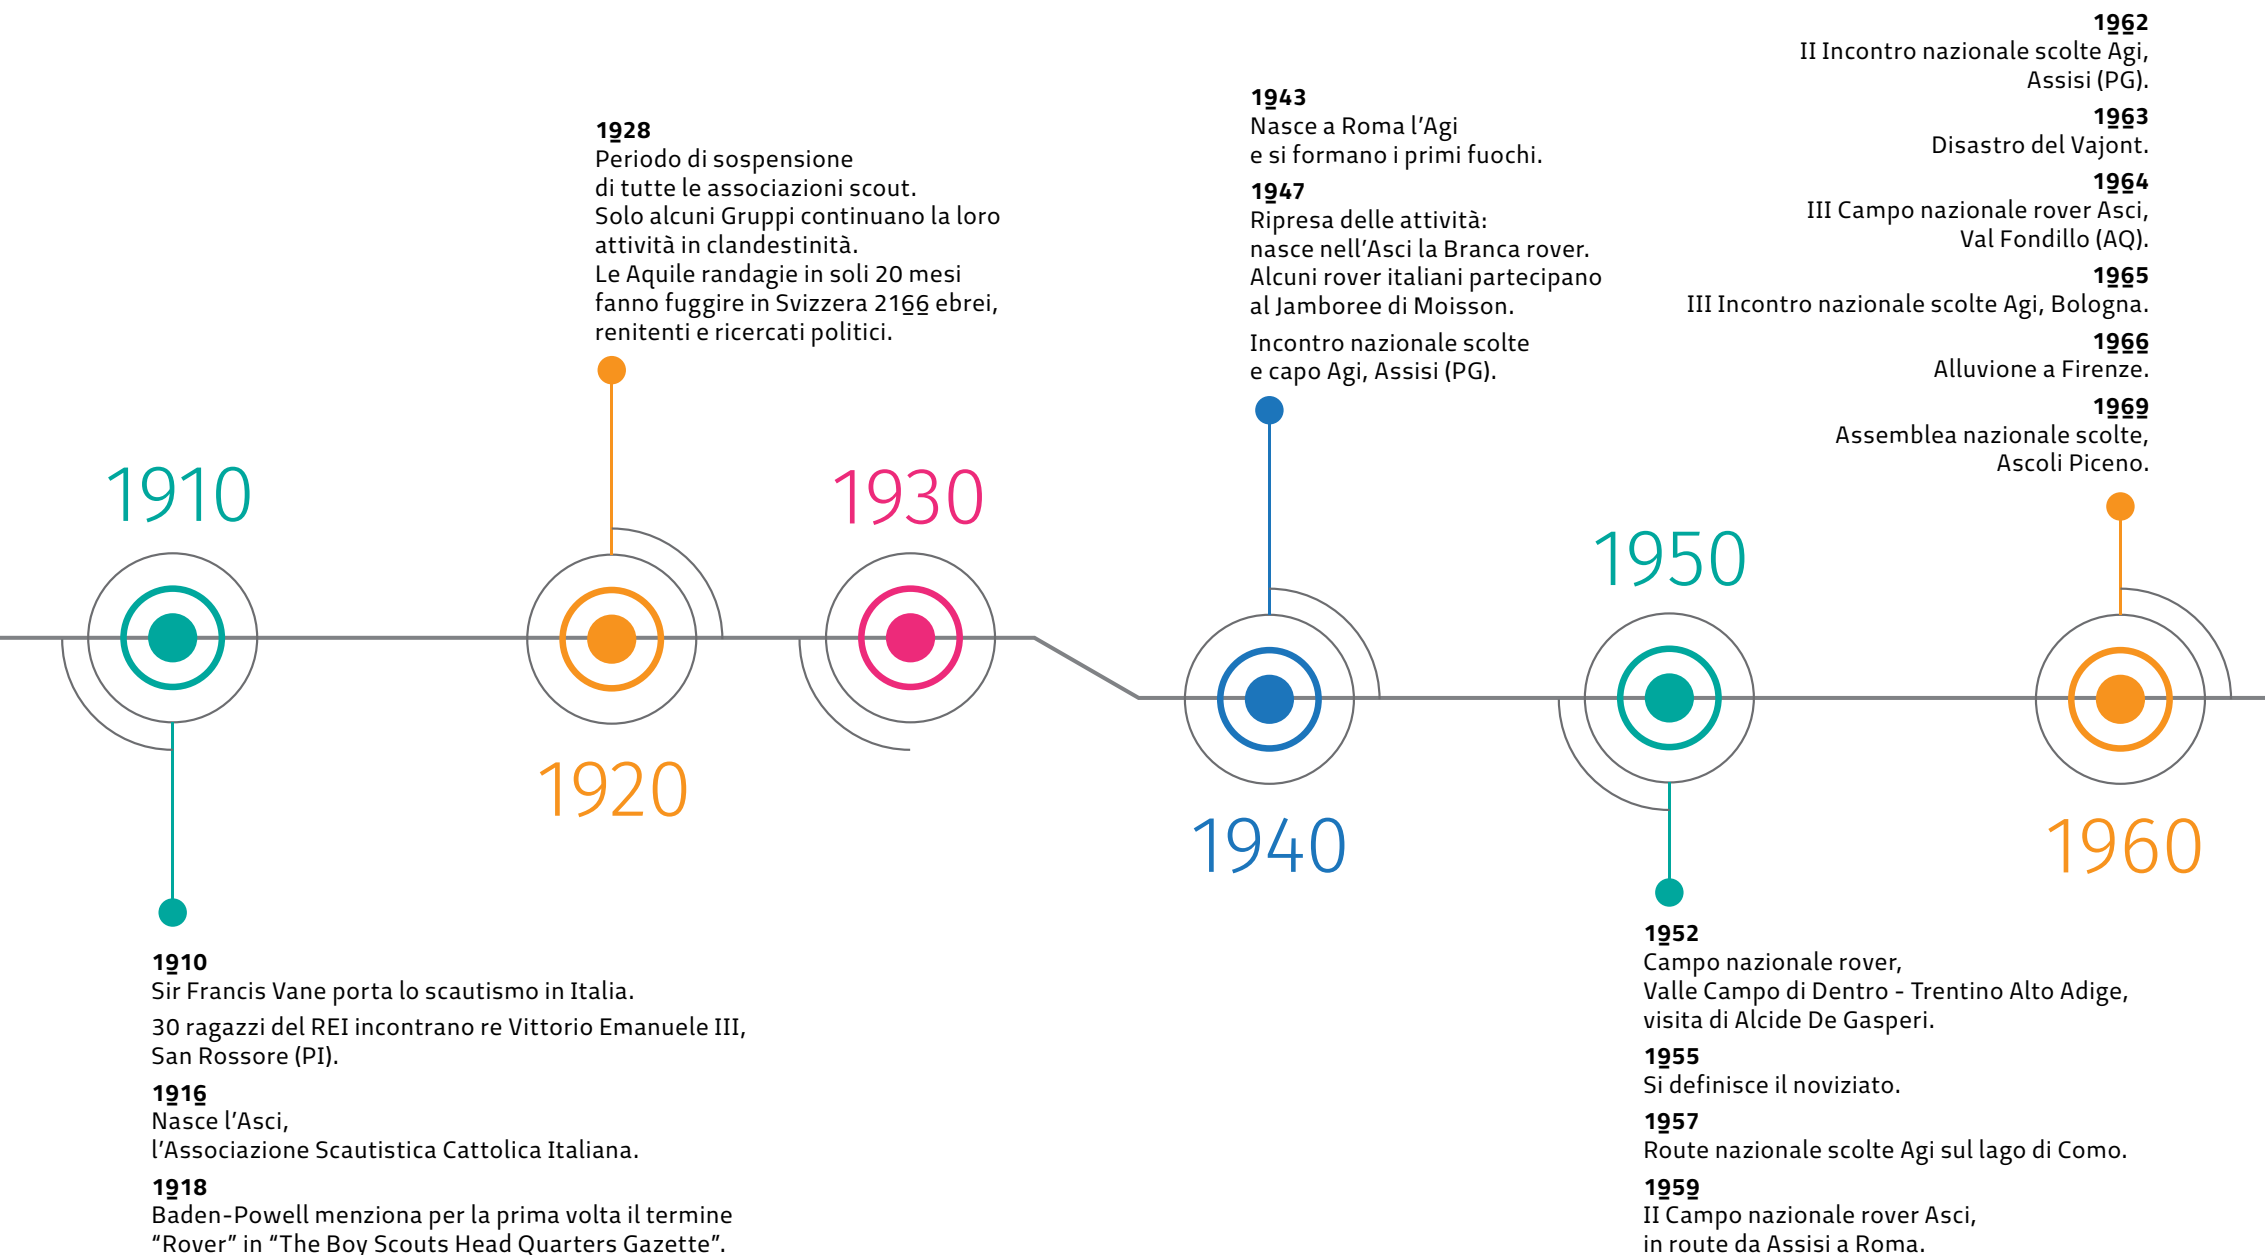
1962
II Incontro nazionale scolte Agi, Assisi (PG).

1963
Disastro del Vajont.

1964
III Campo nazionale rover Asci, Val Fondillo (AQ).

1965
III Incontro nazionale scolte Agi, Bologna.

1966
Alluvione a Firenze.

1969
Assemblea nazionale scolte, Ascoli Piceno.

1928
Periodo di sospensione di tutte le associazioni scout.
Solo alcuni Gruppi continuano la loro attività in clandestinità.
Le Aquile randagie in soli 20 mesi fanno fuggire in Svizzera 2166 ebrei, renitenti e ricercati politici.

1943
Nasce a Roma l'Agi e si formano i primi fuochi.

1947
Ripresa delle attività: nasce nell'Asci la Branca rover.
Alcuni rover italiani partecipano al Jamboree di Moisson.

Incontro nazionale scolte e capo Agi, Assisi (PG).

1910

1930

1950

1920

1940

1960

1910
Sir Francis Vane porta lo scautismo in Italia.

30 ragazzi del REI incontrano re Vittorio Emanuele III, San Rossore (PI).

1916
Nasce l'Asci, l'Associazione Scautistica Cattolica Italiana.

1918
Baden-Powell menziona per la prima volta il termine "Rover" in "The Boy Scouts Head Quarters Gazette".

1952
Campo nazionale rover, Valle Campo di Dentro - Trentino Alto Adige, visita di Alcide De Gasperi.

1955
Si definisce il noviziato.

1957
Route nazionale scolte Agi sul lago di Como.

1959
II Campo nazionale rover Asci, in route da Assisi a Roma.